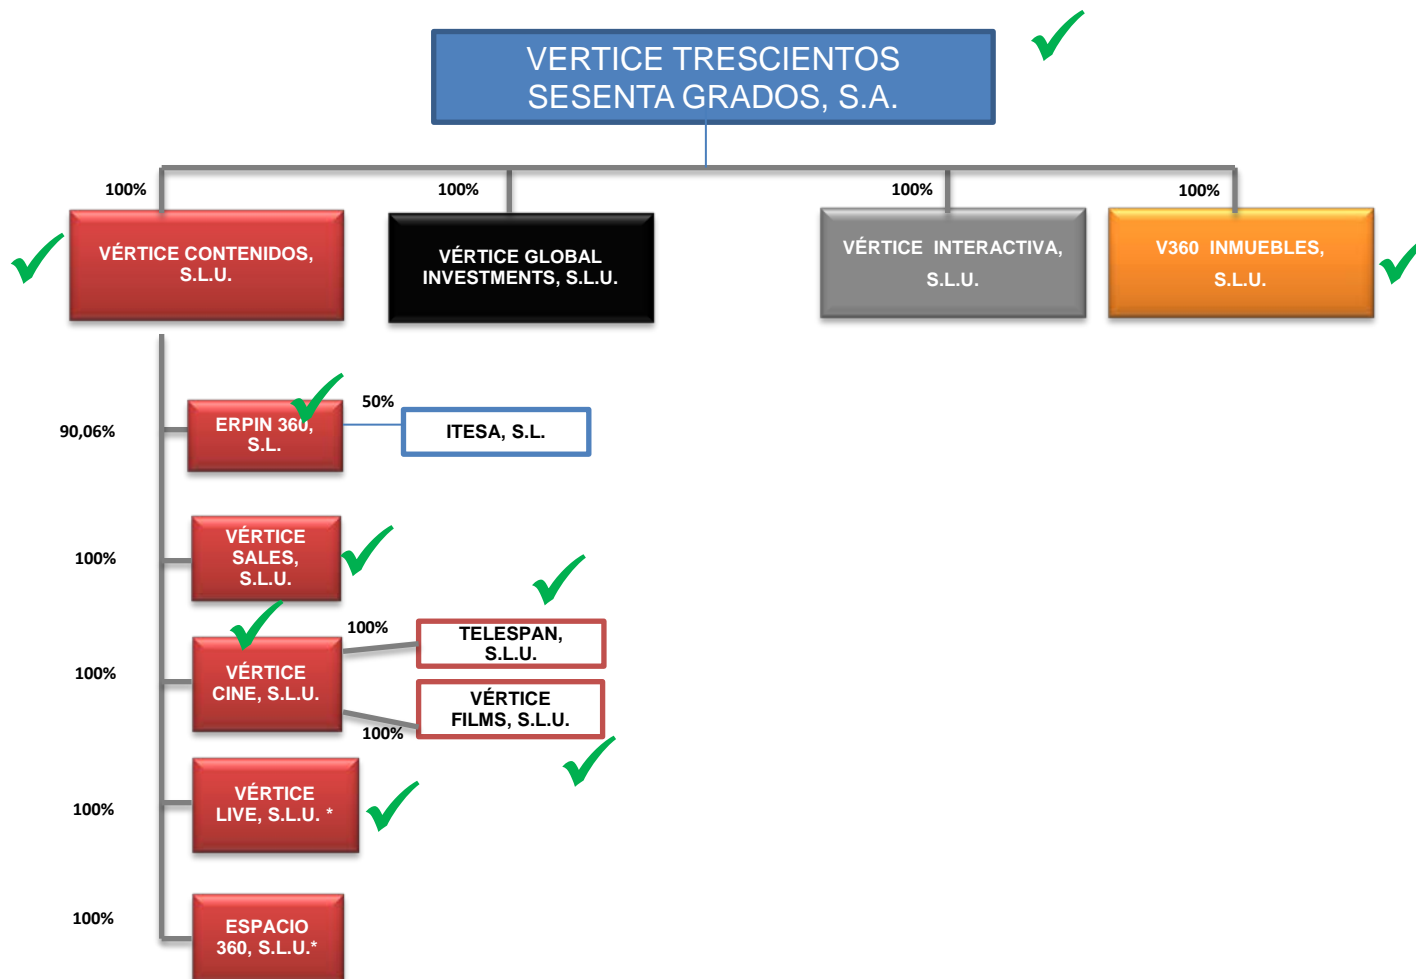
VERTICE TRESCIENTOS SESENTA GRADOS, S.A.

100%

VÉRTICE CONTENIDOS, S.L.U.

100%

VÉRTICE GLOBAL INVESTMENTS, S.L.U.

100%

VÉRTICE INTERACTIVA, S.L.U.

100%

V360 INMUEBLES, S.L.U.

90,06%

ERPIN 360, S.L.

50%

ITESA, S.L.

100%

VÉRTICE SALES, S.L.U.

100%

VÉRTICE CINE, S.L.U.

100%

TELESPAN, S.L.U.

VÉRTICE FILMS, S.L.U.

100%

100%

VÉRTICE LIVE, S.L.U. *

100%

ESPACIO 360, S.L.U.*